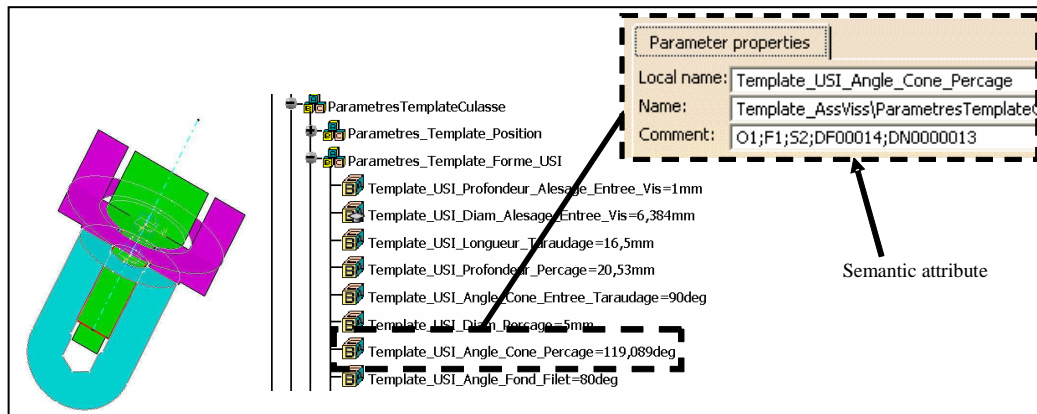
Parameter properties

Local name: Template_USI_Angle_Cone_Percage

Name: Template_AssViss\ParametresTemplate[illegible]

Comment: O1;F1;S2;DF00014;DN0000013

Semantic attribute

ParametresTemplateCulasse

Parametres_Template_Position

Parametres_Template_Forme_USI

Template_USI_Profondeur_Alesage_Entree_Vis=1mm

Template_USI_Diam_Alesage_Entree_Vis=6,384mm

Template_USI_Longueur_Taraudage=16,5mm

Template_USI_Profondeur_Percage=20,53mm

Template_USI_Angle_Cone_Entree_Taraudage=90deg

Template_USI_Diam_Percage=5mm

Template_USI_Angle_Cone_Percage=119,089deg

Template_USI_Angle_Fond_Filet=80deg